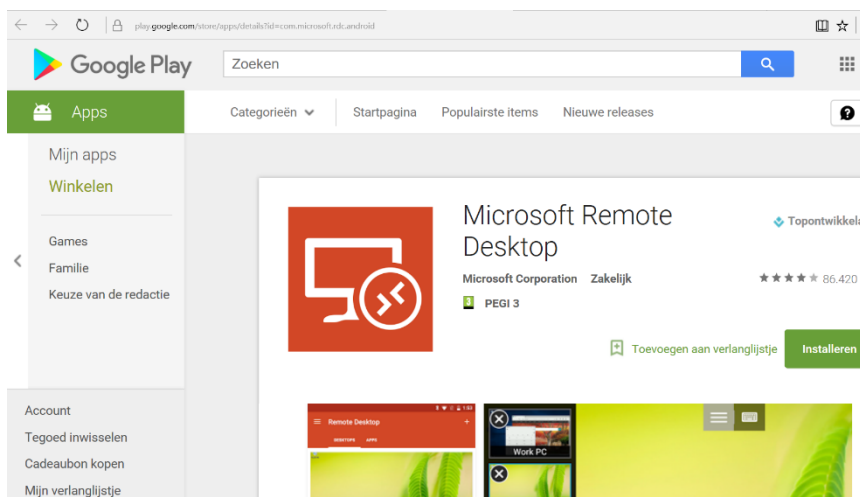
play.google.com/store/apps/details?id=com.microsoft.rdc.android

Google Play

Zoeken

Apps

Categorieën

Startpagina

Populairste items

Nieuwe releases

Mijn apps

Winkelen

Games

Familie

Keuze van de redactie

Account

Tegoed inwisselen

Cadeaubon kopen

Mijn verlanglijstje

Microsoft Remote Desktop

Topontwikkela

Microsoft Corporation Zakelijk

86.420

3 PEGI 3

Toevoegen aan verlanglijstje

Installeren

Remote Desktop

DESKTOPS APPS

Work PC